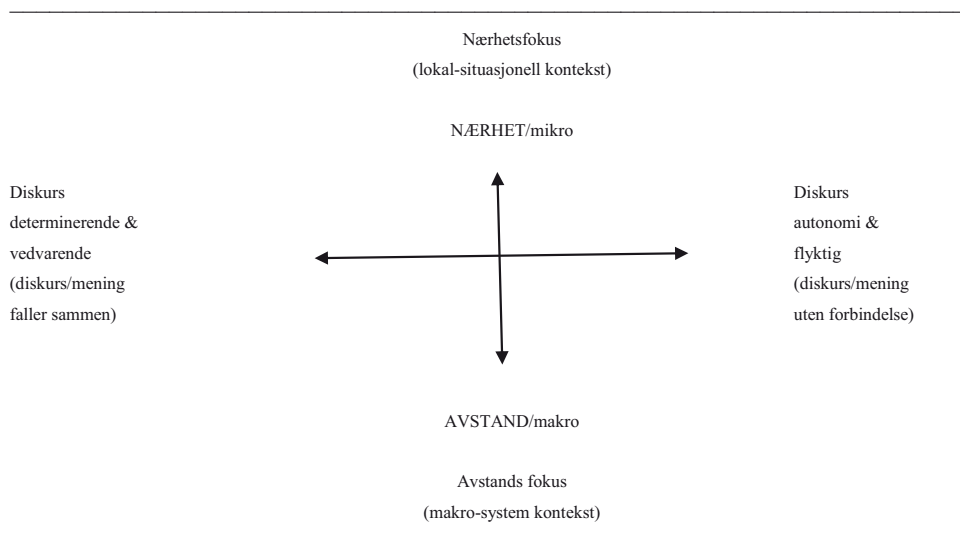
Nærhetsfokus
(lokal-situasjonell kontekst)

NÆRHET/mikro

Diskurs
determinerende &
vedvarende
(diskurs/mening
faller sammen)

Diskurs
autonomi &
flyktig
(diskurs/mening
uten forbindelse)

AVSTAND/makro

Avstands fokus
(makro-system kontekst)